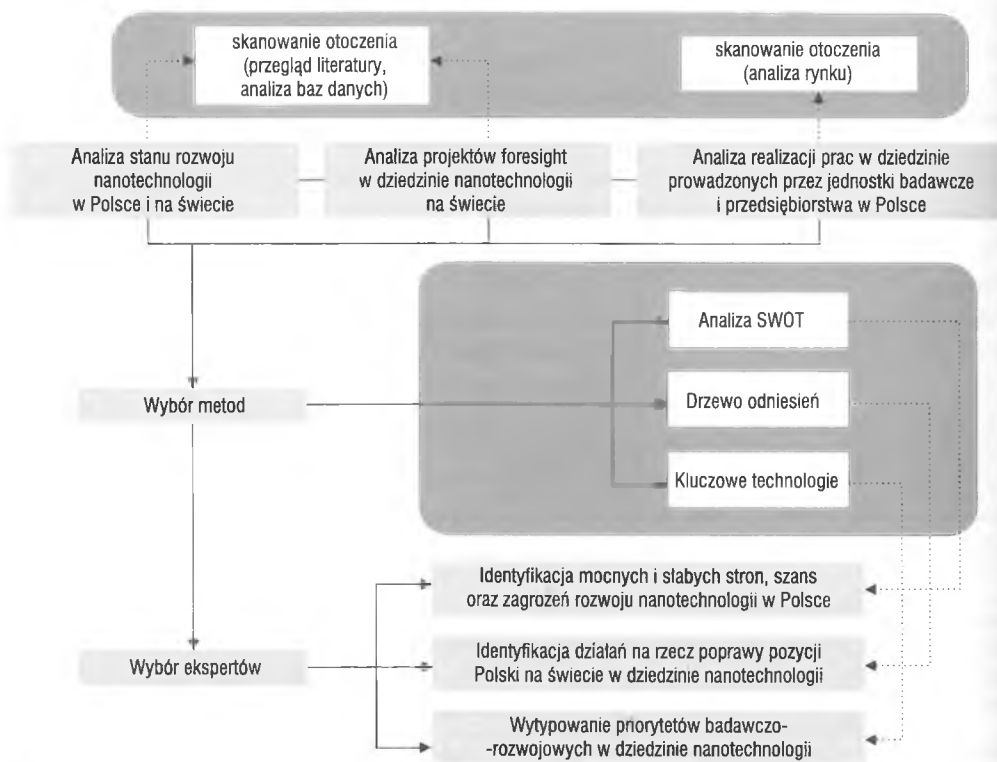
skanowanie otoczenia (przegląd literatury, analiza baz danych)

skanowanie otoczenia (analiza rynku)

Analiza stanu rozwoju nanotechnologii w Polsce i na świecie

Analiza projektów foresight w dziedzinie nanotechnologii na świecie

Analiza realizacji prac w dziedzinie prowadzonych przez jednostki badawcze i przedsiębiorstwa w Polsce

Analiza SWOT

Wybór metod

Drzewo odniesień

Kluczowe technologie

Identyfikacja mocnych i słabych stron, szans oraz zagrożeń rozwoju nanotechnologii w Polsce

Wybór ekspertów

Identyfikacja działań na rzecz poprawy pozycji Polski na świecie w dziedzinie nanotechnologii

Wytypowanie priorytetów badawczo-rozwojowych w dziedzinie nanotechnologii